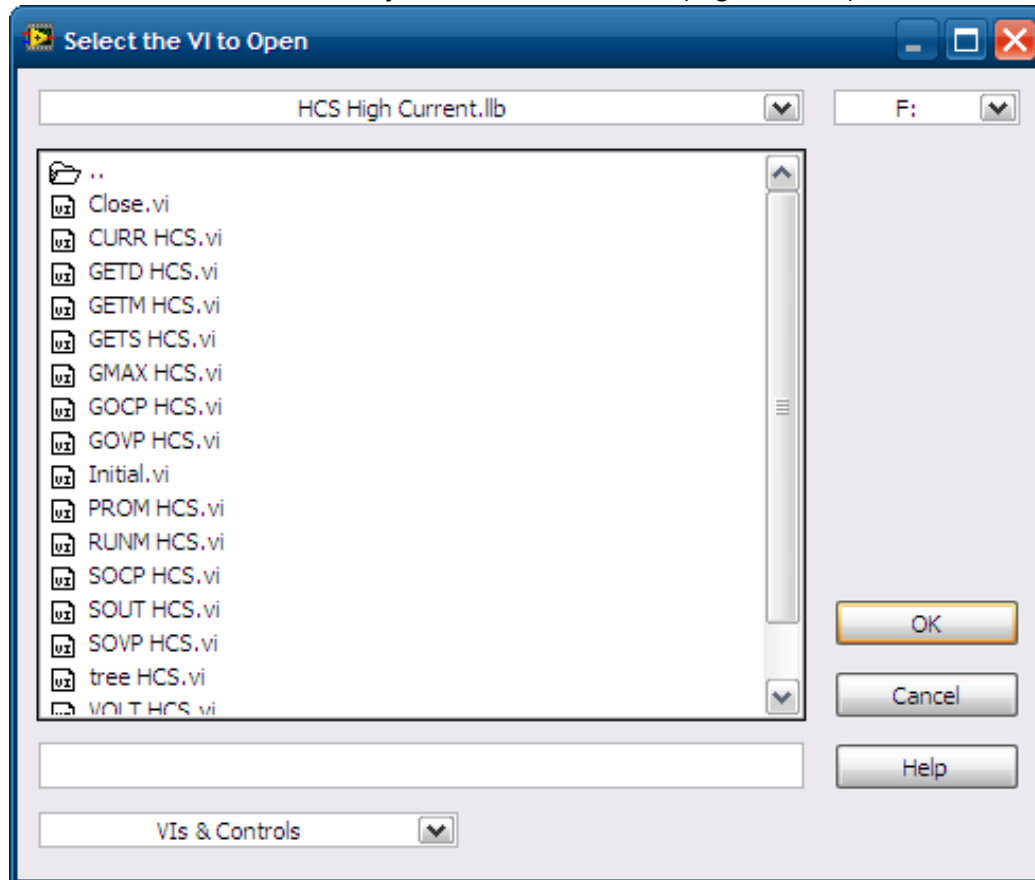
Select the VI to Open

HCS High Current.llb

F:

..
Close.vi
CURR HCS.vi
GETD HCS.vi
GETM HCS.vi
GETS HCS.vi
GMAX HCS.vi
GOCP HCS.vi
GOVP HCS.vi
Initial.vi
PROM HCS.vi
RUNM HCS.vi
SOCP HCS.vi
SOUT HCS.vi
SOVP HCS.vi
tree HCS.vi
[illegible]

OK

Cancel

Help

VIs & Controls